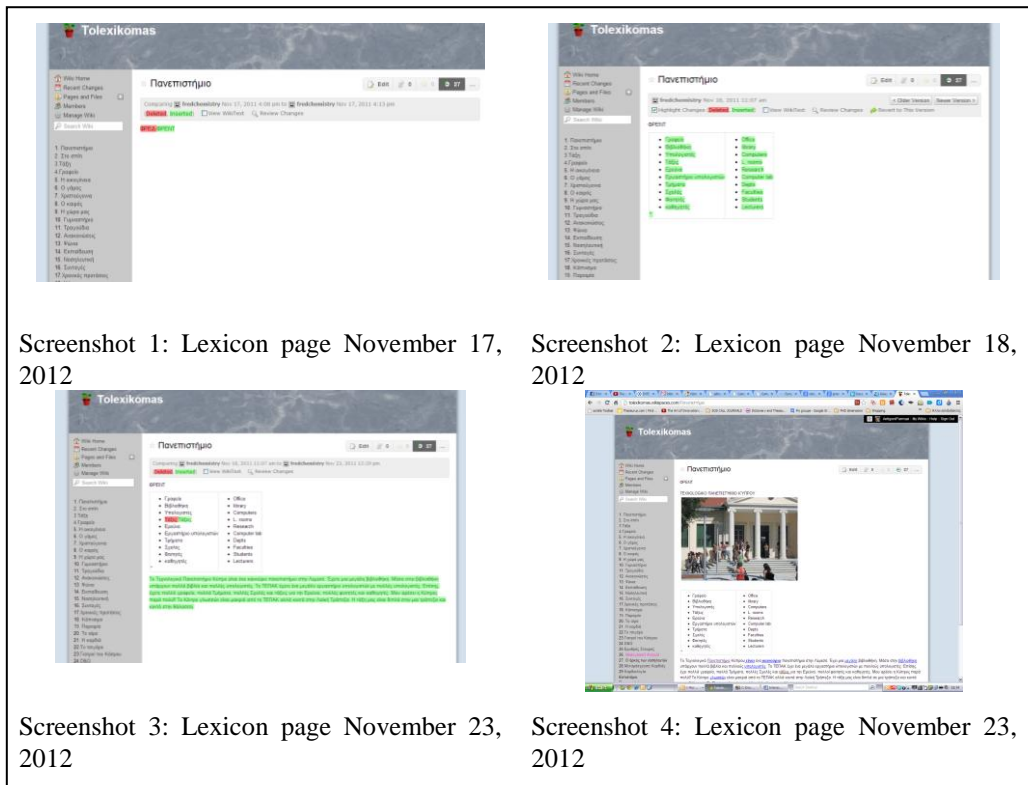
Tolexikomas

Πανεπιστήμιο

Edit

Wiki Home
Recent Changes
Pages and Files
Members
Manage Wiki

1. Πανεπιστήμιο
2. Στο σπίτι
3.Τάξη
4.Γραφείο
5. Η οικογένεια
6. Ο γάμος
7. Χριστούγεννα
8. Ο καιρός
9. Η χώρα μας
10. Γυμναστήριο
11. Τρενάκι
12. Ανακοινώσεις
13. Φίλοι
14. Εκπαίδευση
15. Νοσοκομείο
16. Συνταγές
17. Χρονικές προτάσεις

Screenshot 1: Lexicon page November 17, 2012

Tolexikomas

Πανεπιστήμιο

Older Version | Newer Version

ΒΡΕΞΙΤ

| | |
|---|---|
| Γραφείο | Office |
| Βιβλιοθήκη | library |
| Υπολογιστές | Computers |
| Τάξεις | L. rooms |
| Έρευνα | Research |
| Εργαστήριο υπολογιστών | Computer lab |
| Τμήματα | Depts |
| Σχολές | Faculties |
| Φοιτητές | Students |
| καθηγητές | Lecturers |

Screenshot 2: Lexicon page November 18, 2012

Tolexikomas

Πανεπιστήμιο

Screenshot 3: Lexicon page November 23, 2012

Tolexikomas

Πανεπιστήμιο

ΤΕΧΝΟΛΟΓΙΚΟ ΠΑΝΕΠΙΣΤΗΜΙΟ ΚΥΠΡΟΥ

Screenshot 4: Lexicon page November 23, 2012